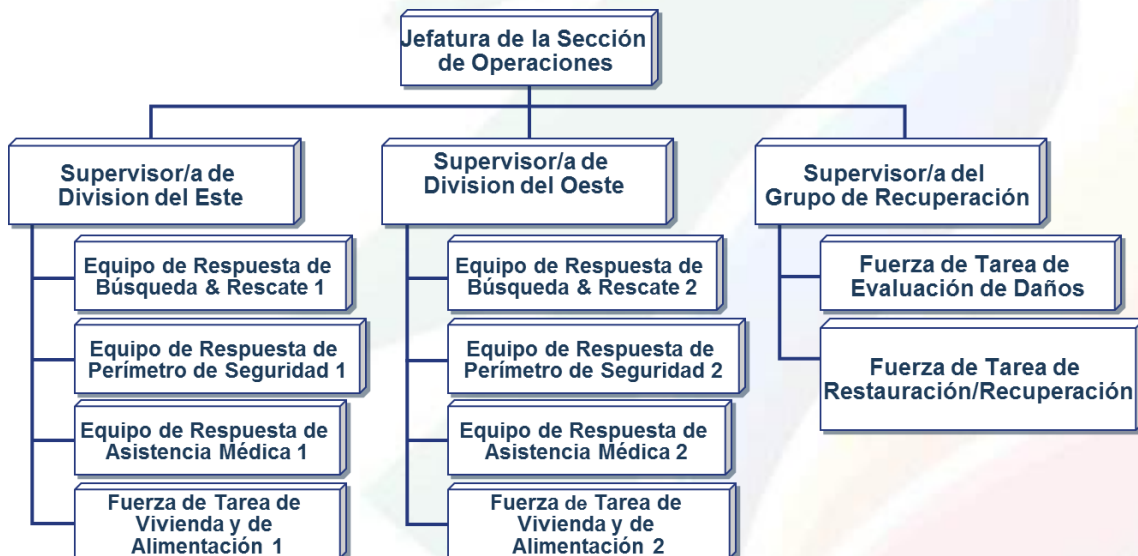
Jefatura de la Sección de Operaciones

Supervisor/a de Division del Este

Equipo de Respuesta de Búsqueda & Rescate 1

Equipo de Respuesta de Perímetro de Seguridad 1

Equipo de Respuesta de Asistencia Médica 1

Fuerza de Tarea de Vivienda y de Alimentación 1

Supervisor/a de Division del Oeste

Equipo de Respuesta de Búsqueda & Rescate 2

Equipo de Respuesta de Perímetro de Seguridad 2

Equipo de Respuesta de Asistencia Médica 2

Fuerza de Tarea de Vivienda y de Alimentación 2

Supervisor/a del Grupo de Recuperación

Fuerza de Tarea de Evaluación de Daños

Fuerza de Tarea de Restauración/Recuperación